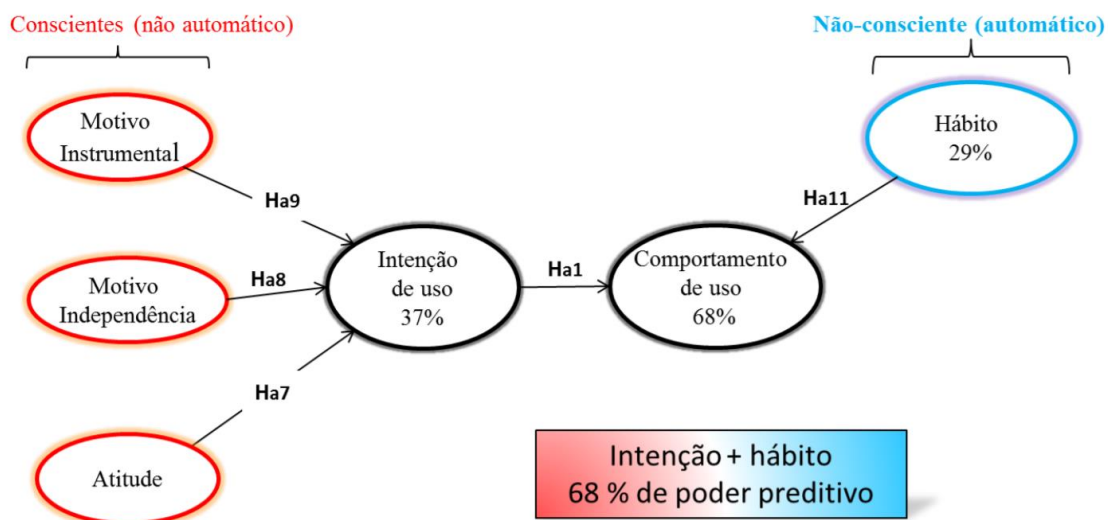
Conscientes (não automático)

Não-consciente (automático)

Motivo Instrumental

Hábito 29%

Ha9

Ha11

Motivo Independência

Ha8

Intenção de uso 37%

Ha1

Comportamento de uso 68%

Ha7

Atitude

Intenção + hábito
68 % de poder preditivo